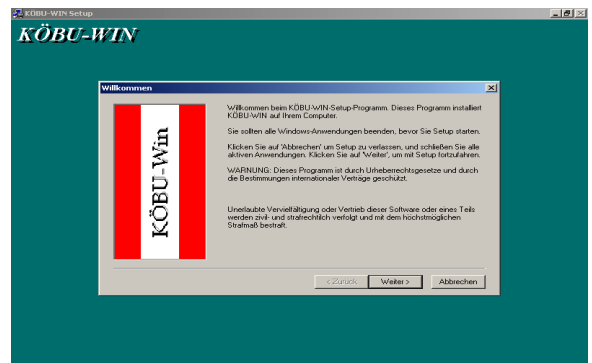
KÖBU-WIN Setup

KÖBU-WIN

Willkommen

KÖBU-Win

Willkommen beim KÖBU-WIN-Setup-Programm. Dieses Programm installiert KÖBU-WIN auf Ihrem Computer.

Sie sollten alle Windows-Anwendungen beenden, bevor Sie Setup starten.

Klicken Sie auf 'Abbrechen' um Setup zu verlassen, und schließen Sie alle aktiven Anwendungen. Klicken Sie auf 'Weiter', um mit Setup fortzufahren.

WARNUNG: Dieses Programm ist durch Urheberrechtsgesetze und durch die Bestimmungen internationaler Verträge geschützt.

Unerlaubte Vervielfältigung oder Vertrieb dieser Software oder eines Teils werden zivil- und strafrechtlich verfolgt und mit dem höchstmöglichen Strafmaß bestraft.

< Zurück

Weiter >

Abbrechen